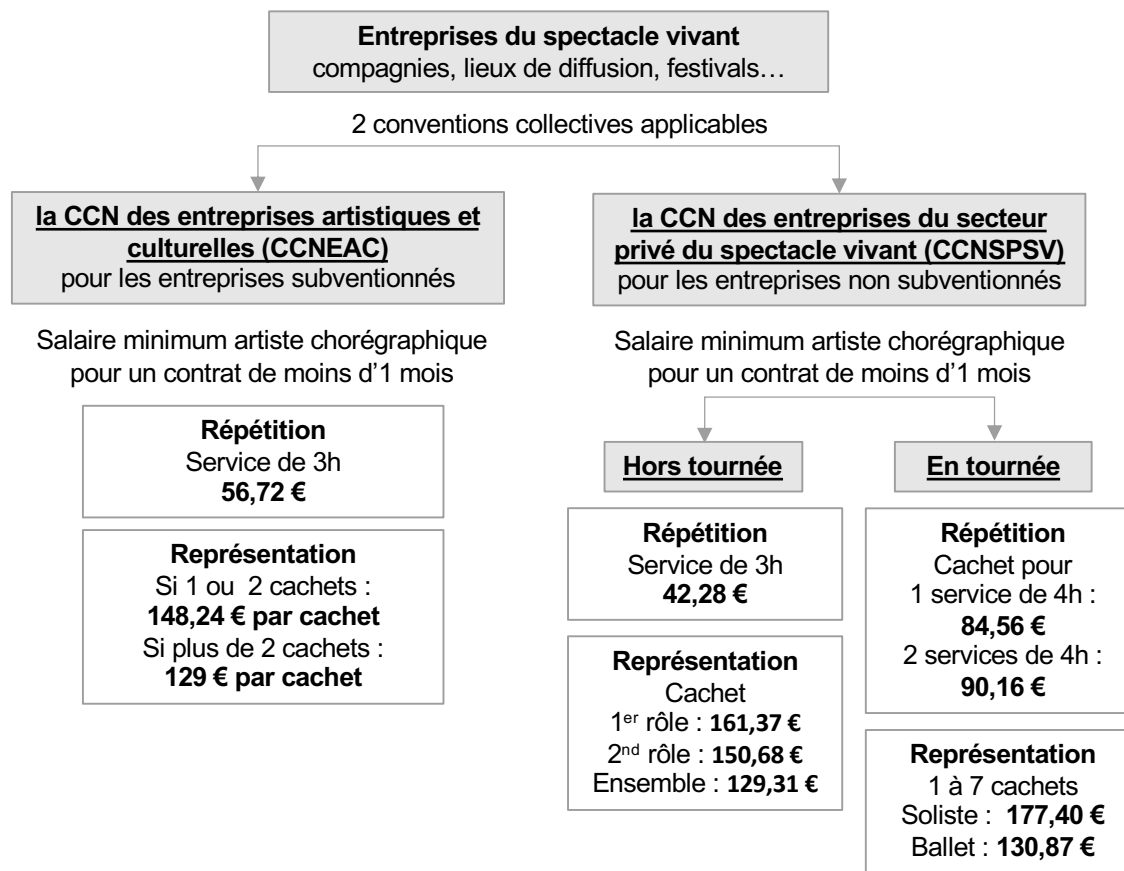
**Entreprises du spectacle vivant**
compagnies, lieux de diffusion, festivals…

2 conventions collectives applicables

**la CCN des entreprises artistiques et culturelles (CCNEAC)**
pour les entreprises subventionnés

Salaire minimum artiste chorégraphique pour un contrat de moins d'1 mois

**Répétition**
Service de 3h
**56,72 €**

**Représentation**
Si 1 ou 2 cachets :
**148,24 € par cachet**
Si plus de 2 cachets :
**129 € par cachet**

**la CCN des entreprises du secteur privé du spectacle vivant (CCNSPSV)**
pour les entreprises non subventionnés

Salaire minimum artiste chorégraphique pour un contrat de moins d'1 mois

**Hors tournée**

**Répétition**
Service de 3h
**42,28 €**

**Représentation**
Cachet
1$^{er}$ rôle : **161,37 €**
2$^{nd}$ rôle : **150,68 €**
Ensemble : **129,31 €**

**En tournée**

**Répétition**
Cachet pour
1 service de 4h :
**84,56 €**
2 services de 4h :
**90,16 €**

**Représentation**
1 à 7 cachets
Soliste : **177,40 €**
Ballet : **130,87 €**